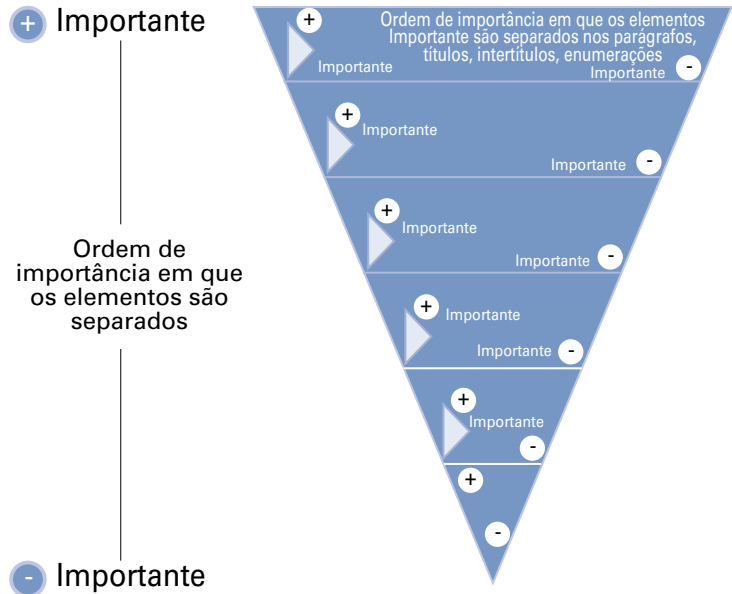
+ Importante

Ordem de importância em que os elementos são separados

- Importante

+ Ordem de importância em que os elementos Importante são separados nos parágrafos, títulos, intertítulos, enumerações
Importante
Importante -

+ Importante
Importante -

+ Importante
Importante -

+ Importante
Importante -

+ Importante
-

+
-